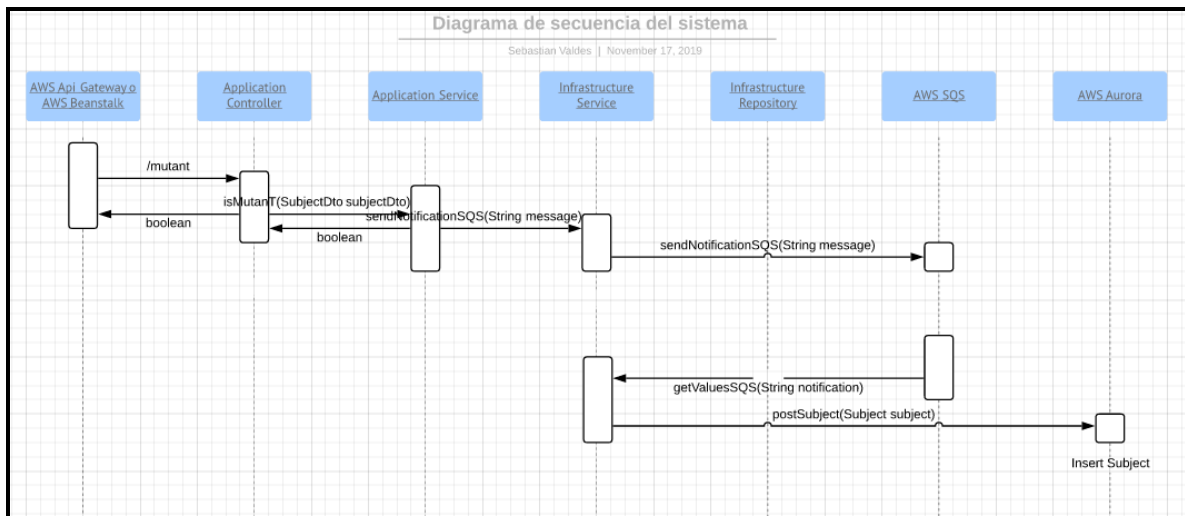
Diagrama de secuencia del sistema

Sebastian Valdes | November 17, 2019

AWS Api Gateway o AWS Beanstalk

Application Controller

Application Service

Infrastructure Service

Infrastructure Repository

AWS SQS

AWS Aurora

/mutant

isMutanT(SubjectDto subjectDto)

sendNotificationSQS(String message)

boolean

boolean

sendNotificationSQS(String message)

getValuesSQS(String notification)

postSubject(Subject subject)

Insert Subject